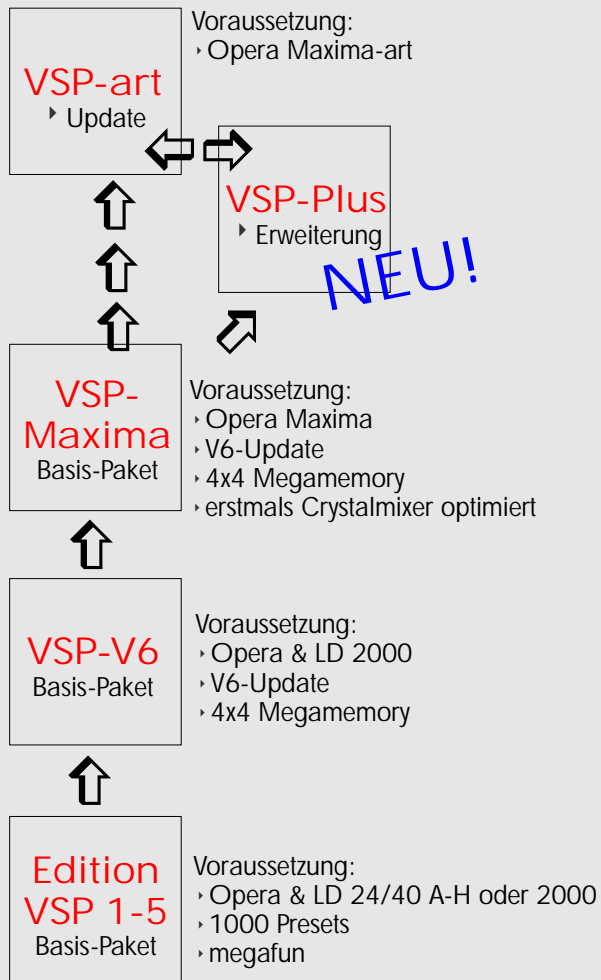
VSP-art
‣ Update

Voraussetzung:
‣ Opera Maxima-art

VSP-Plus
‣ Erweiterung

NEU!

VSP-Maxima
Basis-Paket

Voraussetzung:
‣ Opera Maxima
‣ V6-Update
‣ 4x4 Megamemory
‣ erstmals Crystalmixer optimiert

VSP-V6
Basis-Paket

Voraussetzung:
‣ Opera & LD 2000
‣ V6-Update
‣ 4x4 Megamemory

Edition VSP 1-5
Basis-Paket

Voraussetzung:
‣ Opera & LD 24/40 A-H oder 2000
‣ 1000 Presets
‣ megafun